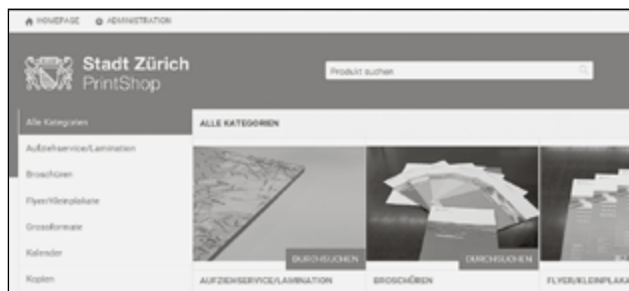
HOMEPAGE ADMINISTRATION

Stadt Zürich
PrintShop

Produkt suchen

Alle Kategorien
Aufziehservice/Lamination
Broschüren
Flyer/Kleinplakate
Grossformate
Kalender
Kopien

ALLE KATEGORIEN

DURCHSUCHEN
AUFZIEHSERVICE/LAMINATION

DURCHSUCHEN
BROSCHÜREN

FLYER/KLEINPLAKA